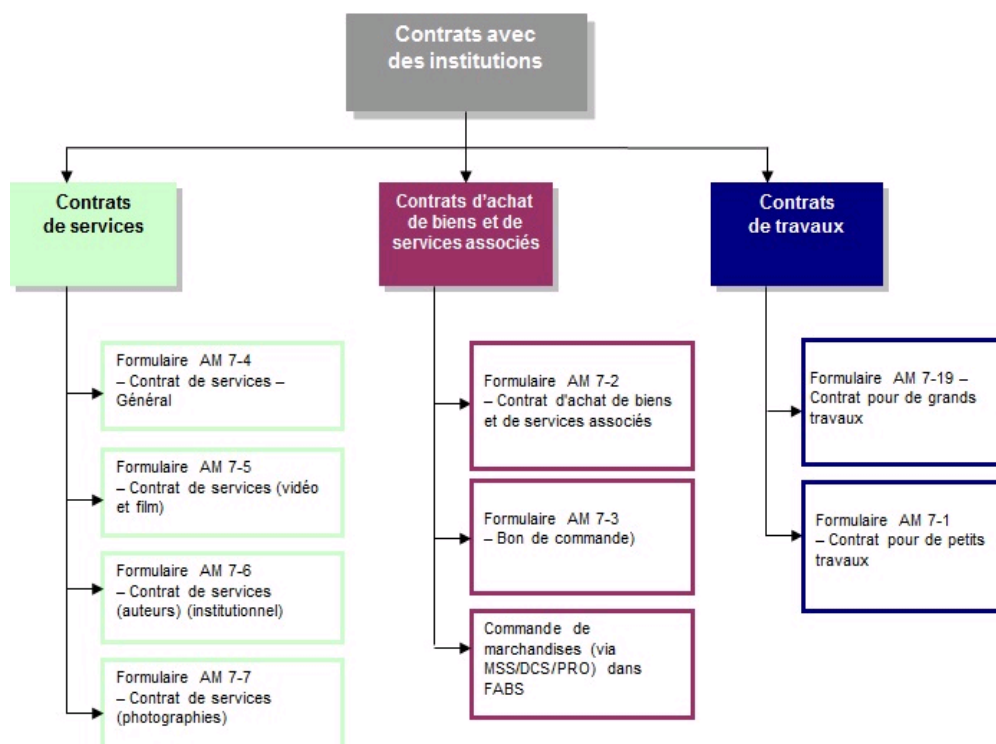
Contrats avec des institutions

Contrats de services

Formulaire AM 7-4 – Contrat de services – Général

Formulaire AM 7-5 – Contrat de services (vidéo et film)

Formulaire AM 7-6 – Contrat de services (auteurs) (institutionnel)

Formulaire AM 7-7 – Contrat de services (photographies)

Contrats d'achat de biens et de services associés

Formulaire AM 7-2 – Contrat d'achat de biens et de services associés

Formulaire AM 7-3 – Bon de commande)

Commande de marchandises (via MSS/DCS/PRO) dans FABS

Contrats de travaux

Formulaire AM 7-19 – Contrat pour de grands travaux

Formulaire AM 7-1 – Contrat pour de petits travaux